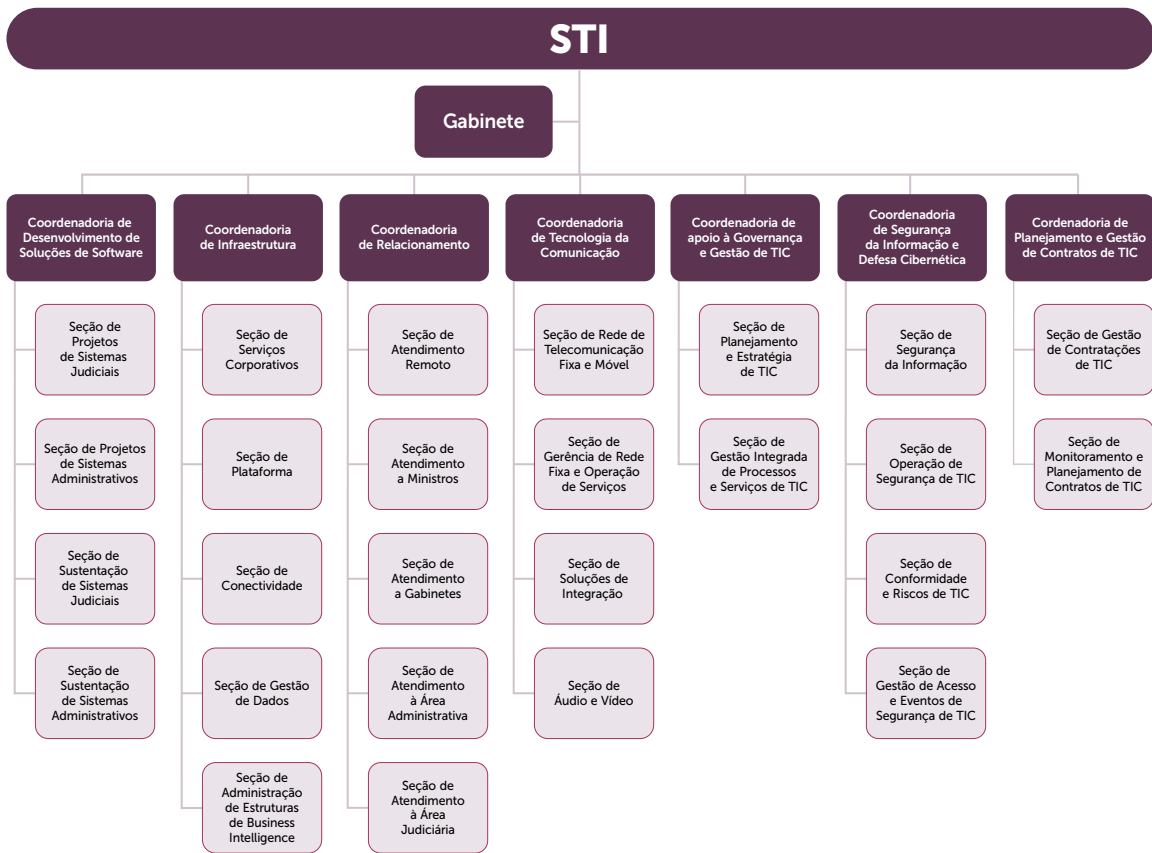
STI

Gabinete

Coordenadoria de Desenvolvimento de Soluções de Software

Seção de Projetos de Sistemas Judiciais

Seção de Projetos de Sistemas Administrativos

Seção de Sustentação de Sistemas Judiciais

Seção de Sustentação de Sistemas Administrativos

Coordenadoria de Infraestrutura

Seção de Serviços Corporativos

Seção de Plataforma

Seção de Conectividade

Seção de Gestão de Dados

Seção de Administração de Estruturas de Business Intelligence

Coordenadoria de Relacionamento

Seção de Atendimento Remoto

Seção de Atendimento a Ministros

Seção de Atendimento a Gabinetes

Seção de Atendimento à Área Administrativa

Seção de Atendimento à Área Judiciária

Coordenadoria de Tecnologia da Comunicação

Seção de Rede de Telecomunicação Fixa e Móvel

Seção de Gerência de Rede Fixa e Operação de Serviços

Seção de Soluções de Integração

Seção de Áudio e Vídeo

Coordenadoria de apoio à Governança e Gestão de TIC

Seção de Planejamento e Estratégia de TIC

Seção de Gestão Integrada de Processos e Serviços de TIC

Coordenadoria de Segurança da Informação e Defesa Cibernética

Seção de Segurança da Informação

Seção de Operação de Segurança de TIC

Seção de Conformidade e Riscos de TIC

Seção de Gestão de Acesso e Eventos de Segurança de TIC

Cordenadoria de Planejamento e Gestão de Contratos de TIC

Seção de Gestão de Contratações de TIC

Seção de Monitoramento e Planejamento de Contratos de TIC